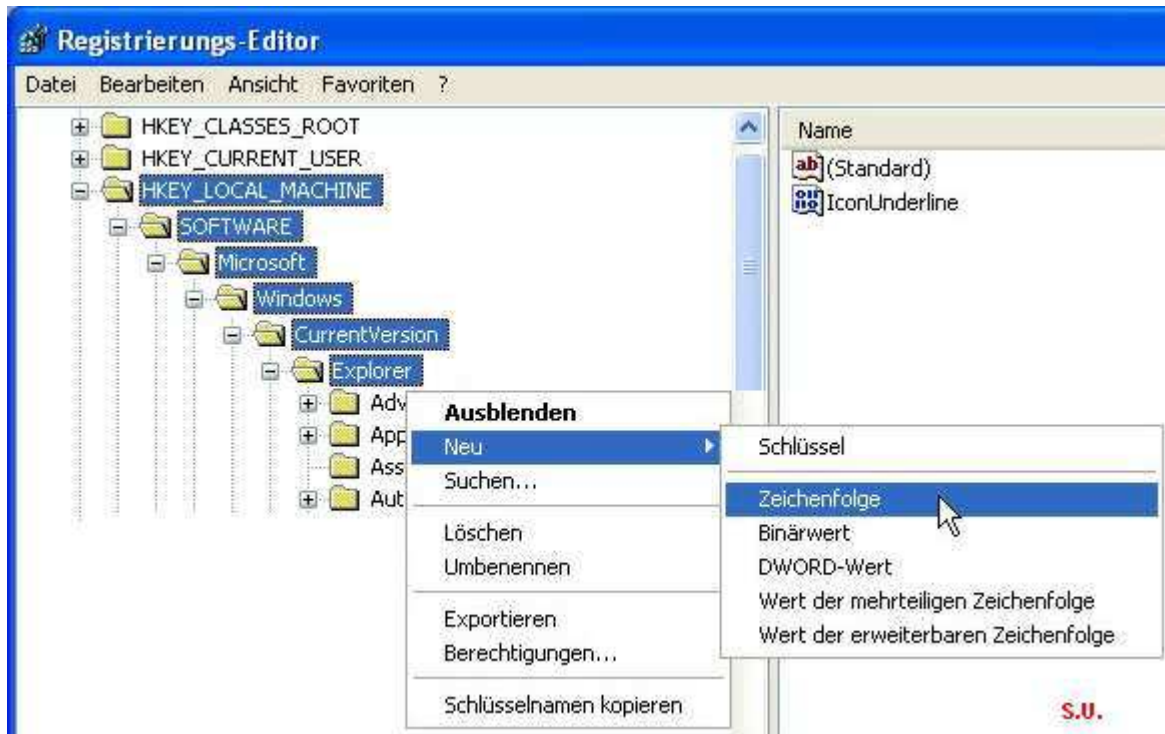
Registrierungs-Editor

Datei Bearbeiten Ansicht Favoriten ?

HKEY_CLASSES_ROOT
HKEY_CURRENT_USER
HKEY_LOCAL_MACHINE
SOFTWARE
Microsoft
Windows
CurrentVersion
Explorer
Adv
App
Ass
Aut

Name
ab (Standard)
IconUnderline

Ausblenden
Neu
Suchen...
Löschen
Umbenennen
Exportieren
Berechtigungen...
Schlüsselnamen kopieren

Schlüssel
Zeichenfolge
Binärwert
DWORD-Wert
Wert der mehrteiligen Zeichenfolge
Wert der erweiterbaren Zeichenfolge

S.U.